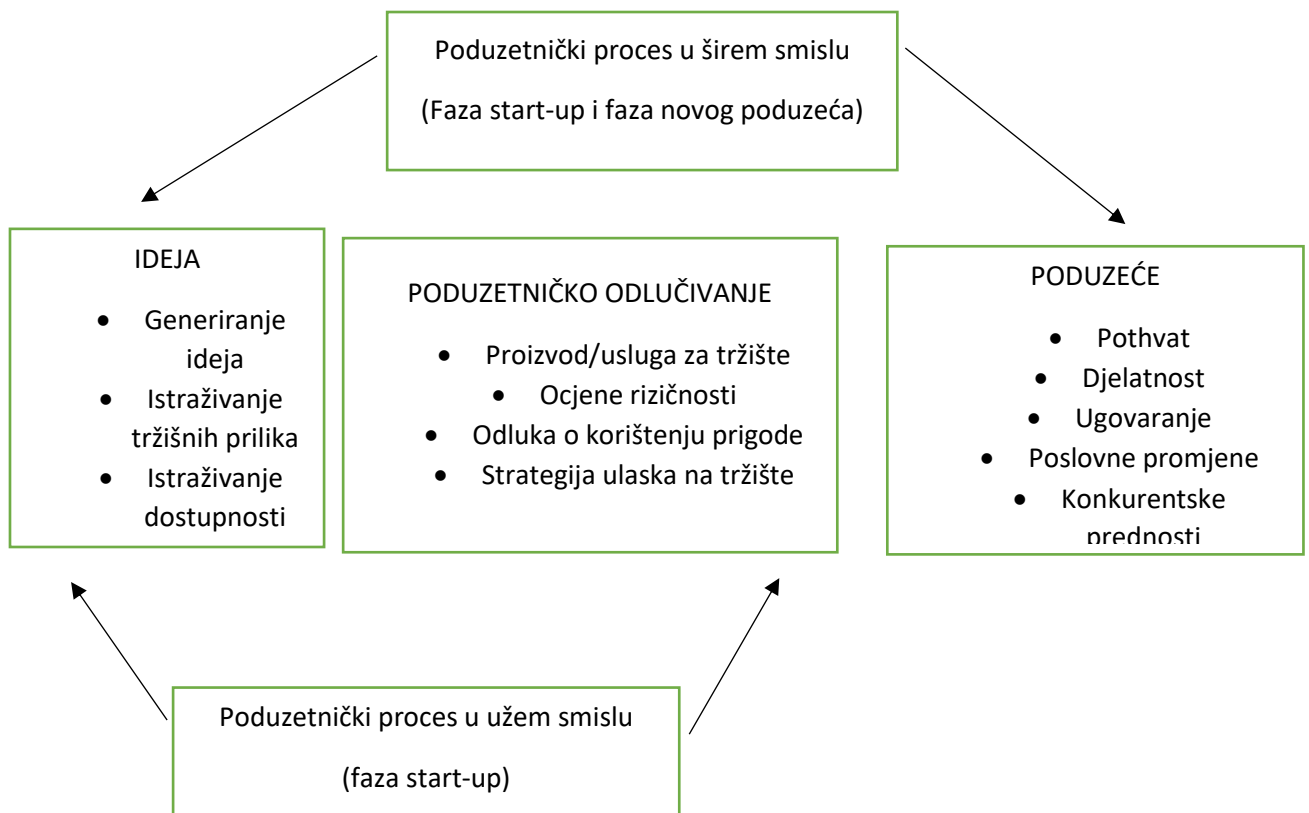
Poduzetnički proces u širem smislu

(Faza start-up i faza novog poduzeća)

IDEJA

- Generiranje ideja
- Istraživanje tržišnih prilika
- Istraživanje dostupnosti

PODUZETNIČKO ODLUČIVANJE

- Proizvod/usluga za tržište
- Ocjene rizičnosti
- Odluka o korištenju prigode
- Strategija ulaska na tržište

PODUZEĆE

- Pothvat
- Djelatnost
- Ugovaranje
- Poslovne promjene
- Konkurentske prednosti

Poduzetnički proces u užem smislu

(faza start-up)